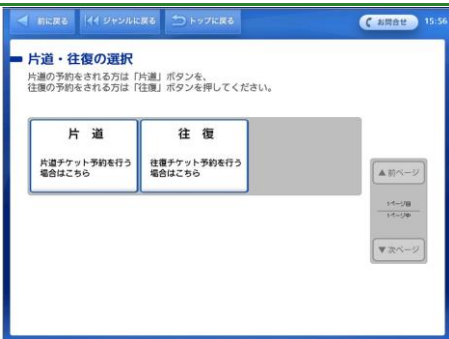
前に戻る　ジャンルに戻る　トップに戻る　お問合せ　15:56

片道・往復の選択
片道の予約をされる方は「片道」ボタンを、
往復の予約をされる方は「往復」ボタンを押してください。

片道
片道チケット予約を行う場合はこちら

往復
往復チケット予約を行う場合はこちら

▲前ページ
1ページ目
1ページ中
▼次ページ